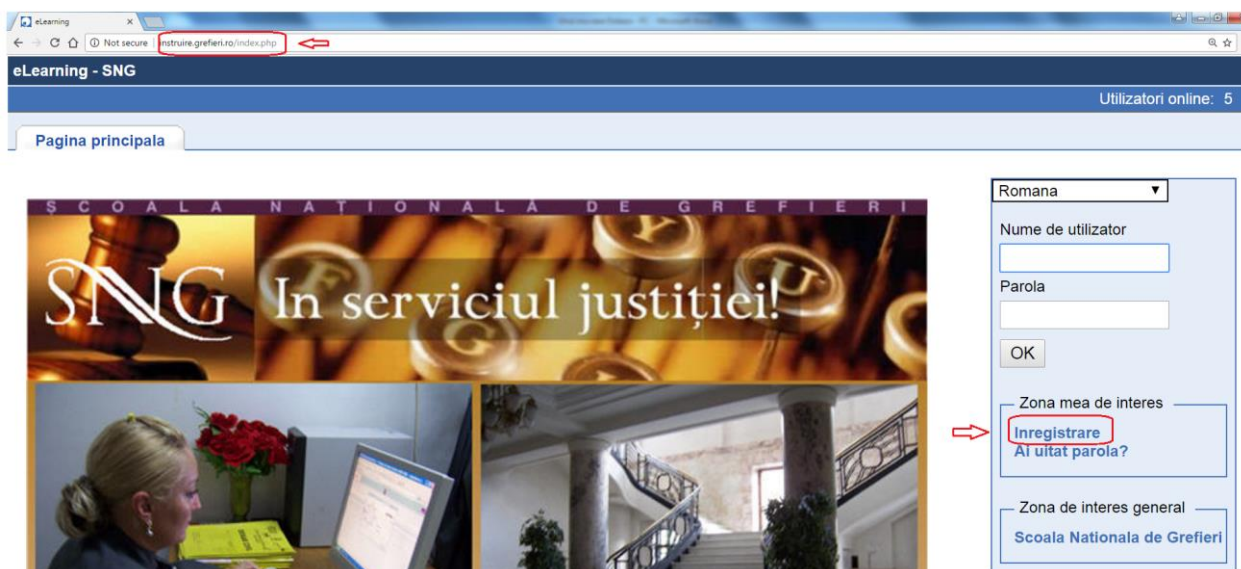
eLearning
Not secure instruire.grefieri.ro/index.php

eLearning - SNG

Utilizatori online: 5

Pagina principala

ȘCOALA NAȚIONALĂ DE GREFIERI

SNG In serviciul justiției!

Romana

Nume de utilizator

Parola

OK

Zona mea de interes

Inregistrare
Ai uitat parola?

Zona de interes general

Scoala Nationala de Grefieri